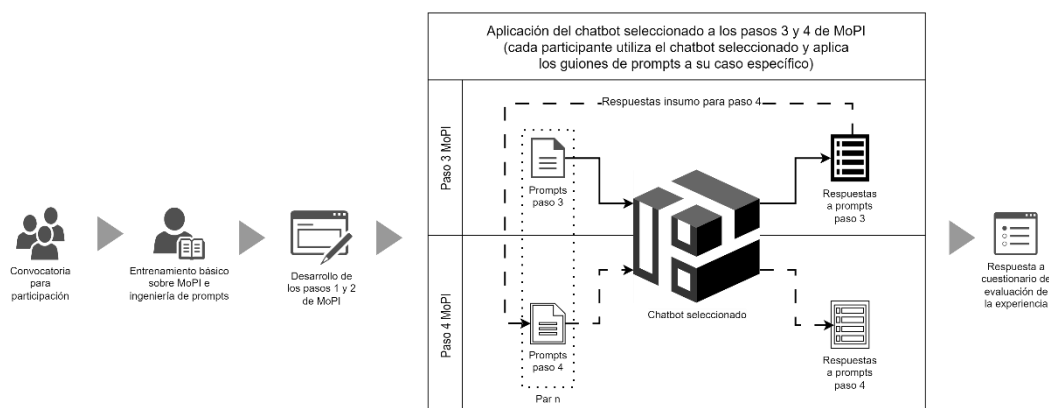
Convocatoria para participación

Entrenamiento básico sobre MoPI e ingeniería de prompts

Desarrollo de los pasos 1 y 2 de MoPI

Aplicación del chatbot seleccionado a los pasos 3 y 4 de MoPI
(cada participante utiliza el chatbot seleccionado y aplica los guiones de prompts a su caso específico)

Paso 3 MoPI

Respuestas insumo para paso 4

Prompts paso 3

Respuestas a prompts paso 3

Paso 4 MoPI

Prompts paso 4

Chatbot seleccionado

Respuestas a prompts paso 4

Par n

Respuesta a cuestionario de evaluación de la experiencia